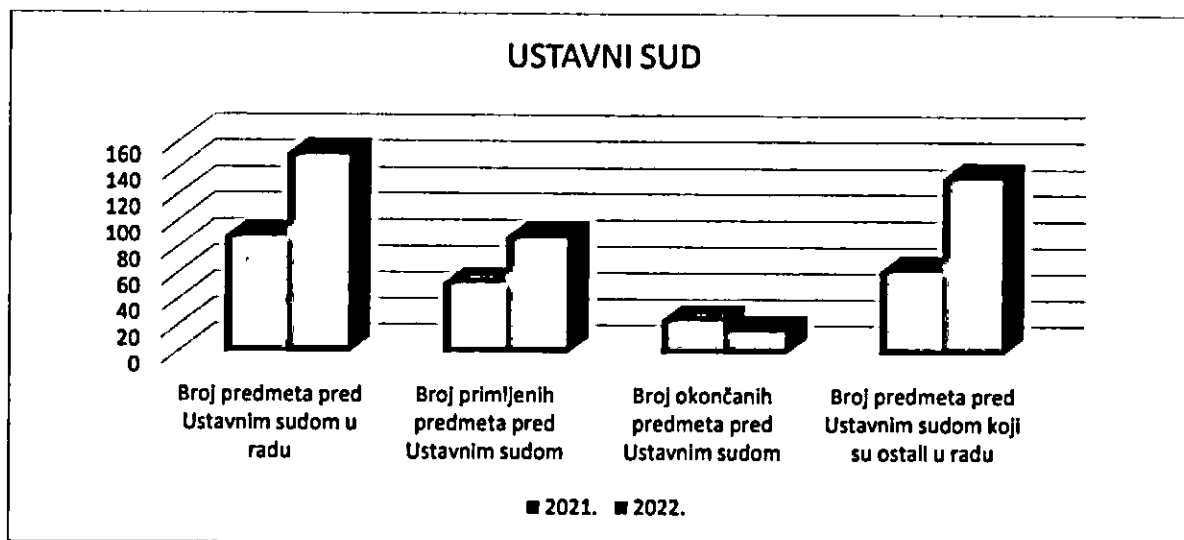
USTAVNI SUD

160
140
120
100
80
60
40
20
0

Broj predmeta pred Ustavnim sudom u radu

Broj primljenih predmeta pred Ustavnim sudom

Broj okončanih predmeta pred Ustavnim sudom

Broj predmeta pred Ustavnim sudom koji su ostali u radu

■ 2021. ■ 2022.